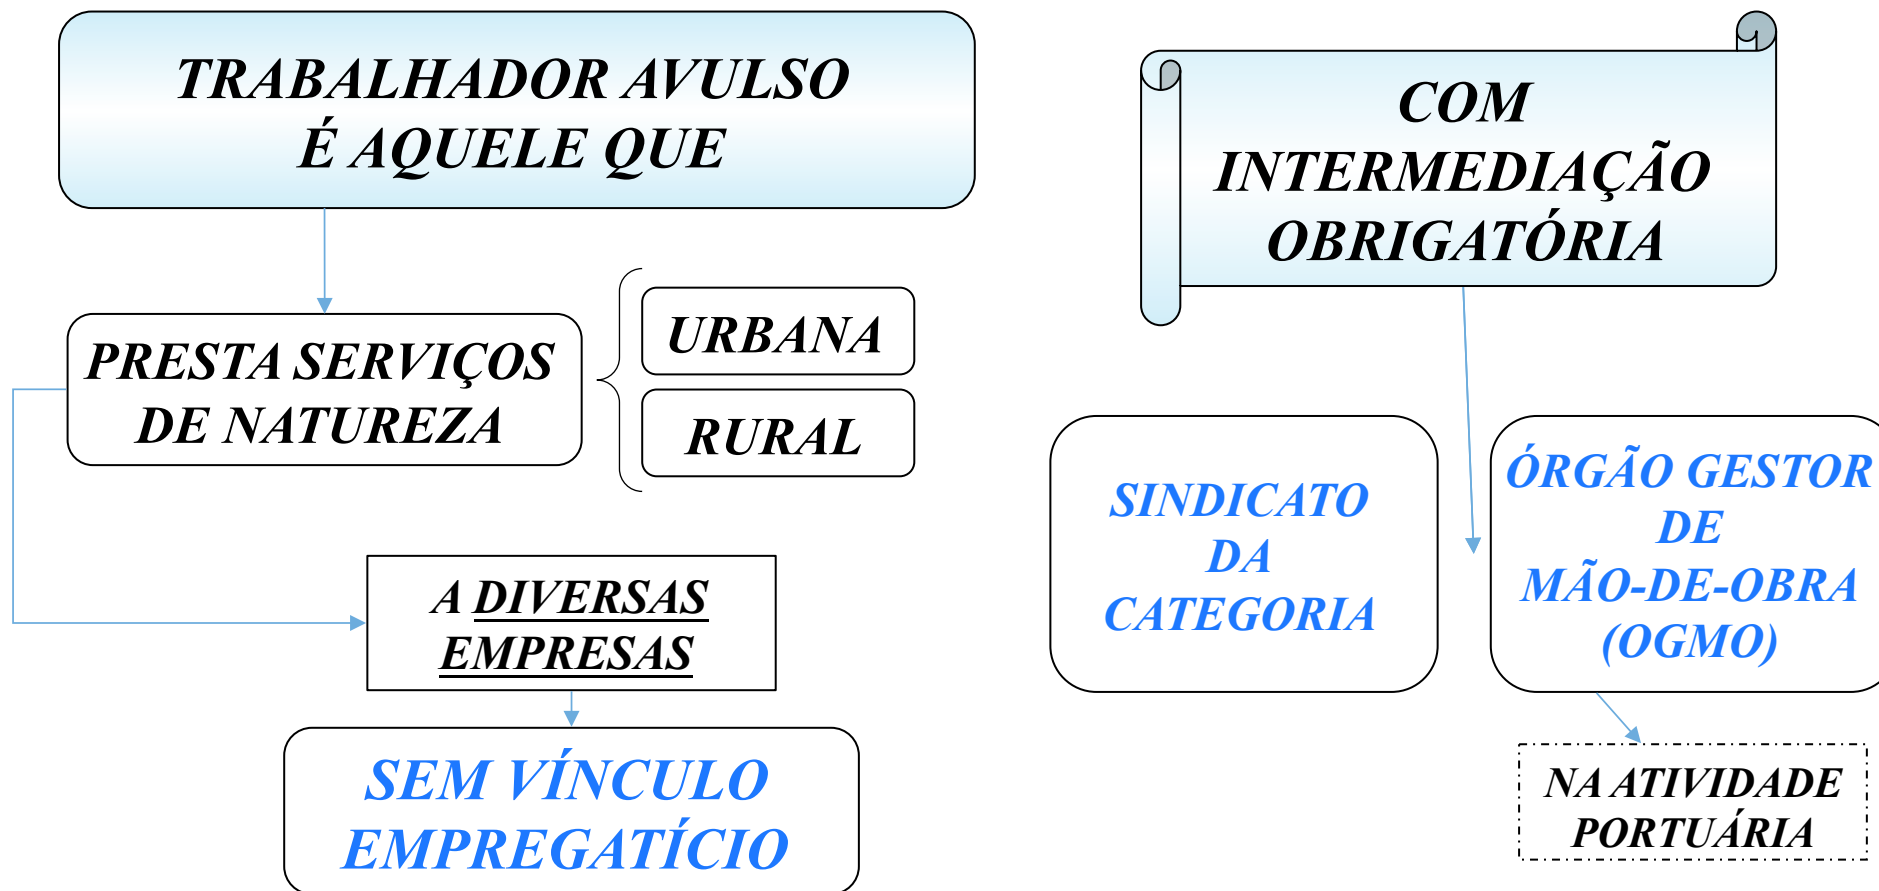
TRABALHADOR AVULSO
É AQUELE QUE

PRESTA SERVIÇOS DE NATUREZA

URBANA

RURAL

A DIVERSAS EMPRESAS

SEM VÍNCULO EMPREGATÍCIO

COM INTERMEDIAÇÃO OBRIGATÓRIA

SINDICATO DA CATEGORIA

ÓRGÃO GESTOR DE MÃO-DE-OBRA (OGMO)

NA ATIVIDADE PORTUÁRIA